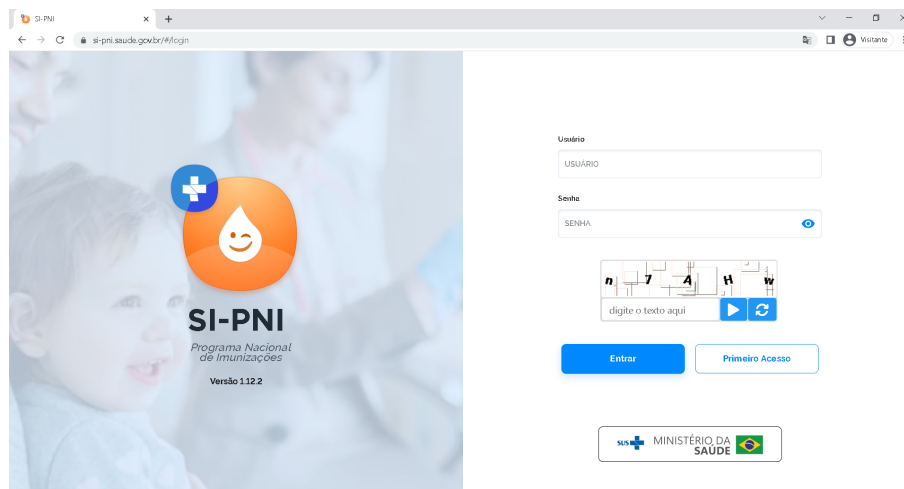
SI-PNI ×

si-pni.saude.gov.br/#/login

Visitante

SI-PNI

Programa Nacional de Imunizações

Versão 1.12.2

Usuário

USUÁRIO

Senha

SENHA

n 7 A H w

digite o texto aqui

Entrar

Primeiro Acesso

SUS MINISTÉRIO DA SAÚDE